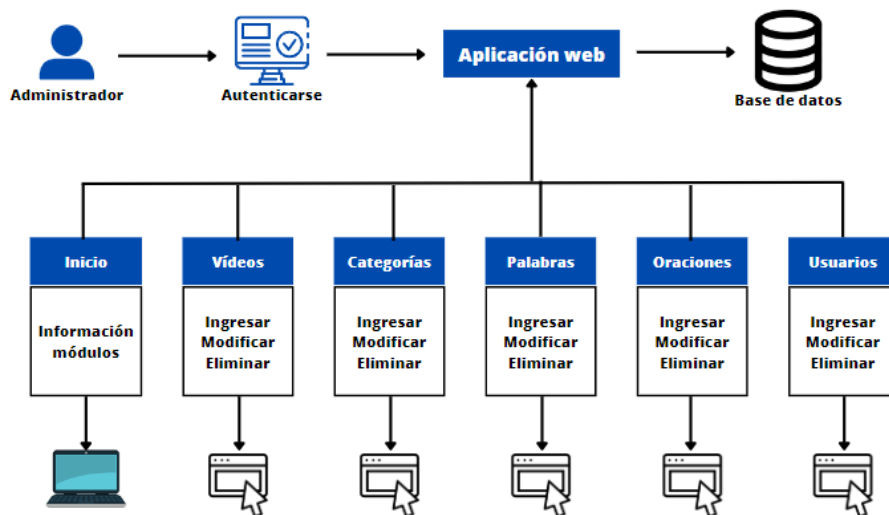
Administrador

Autenticarse

Aplicación web

Base de datos

Inicio

Información módulos

Videos

Ingresar
Modificar
Eliminar

Categorías

Ingresar
Modificar
Eliminar

Palabras

Ingresar
Modificar
Eliminar

Oraciones

Ingresar
Modificar
Eliminar

Usuarios

Ingresar
Modificar
Eliminar